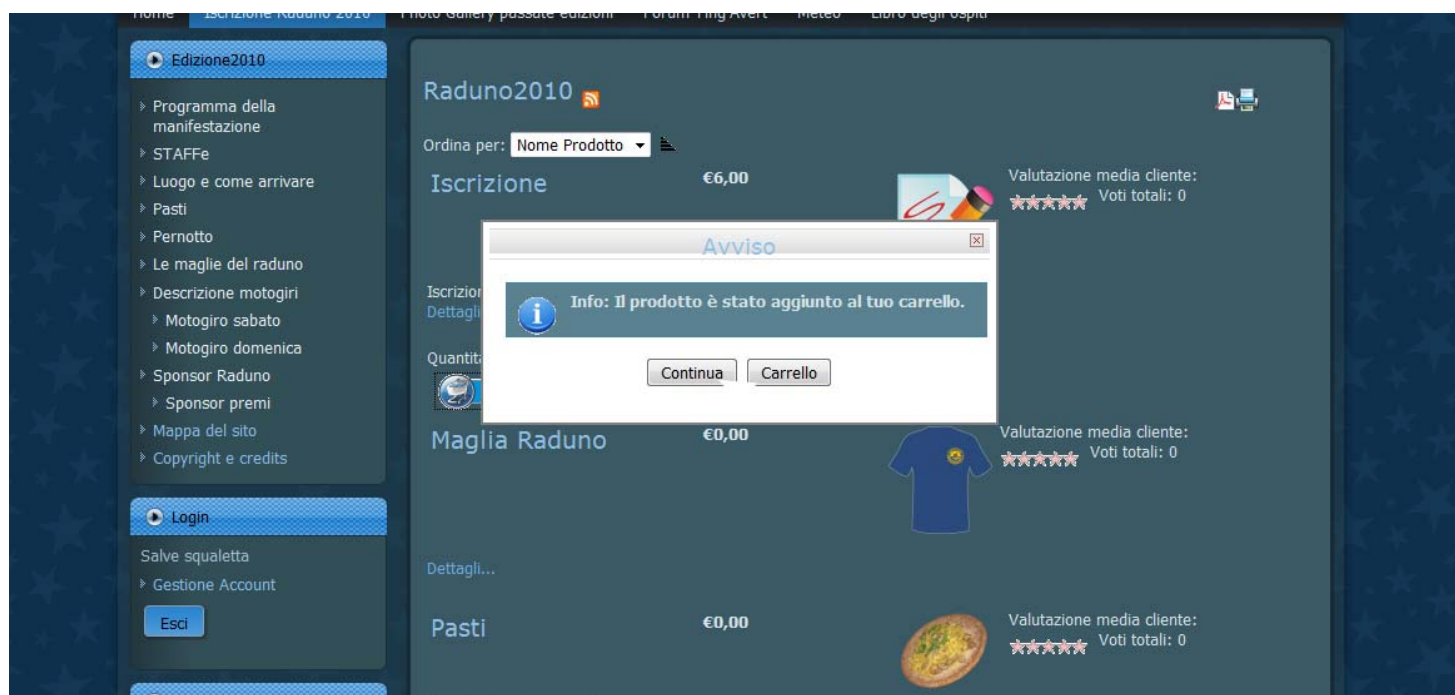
Home Iscrizione Raduno 2010 Photo Gallery passate edizioni Forum Ying Avert Meteo Libro degli ospiti

Edizione2010

Programma della manifestazione
STAFFe
Luogo e come arrivare
Pasti
Pernotto
Le maglie del raduno
Descrizione motogiri
Motogiro sabato
Motogiro domenica
Sponsor Raduno
Sponsor premi
Mappa del sito
Copyright e credits

Login

Salve squaletta
Gestione Account
Esci

Raduno2010

Ordina per: Nome Prodotto

Iscrizione €6,00

Valutazione media cliente: Voti totali: 0

Iscrizion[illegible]
Dettagl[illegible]

Quantit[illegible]

Avviso

Info: Il prodotto è stato aggiunto al tuo carrello.

Continua Carrello

Maglia Raduno €0,00

Valutazione media cliente: Voti totali: 0

Dettagli...

Pasti €0,00

Valutazione media cliente: Voti totali: 0